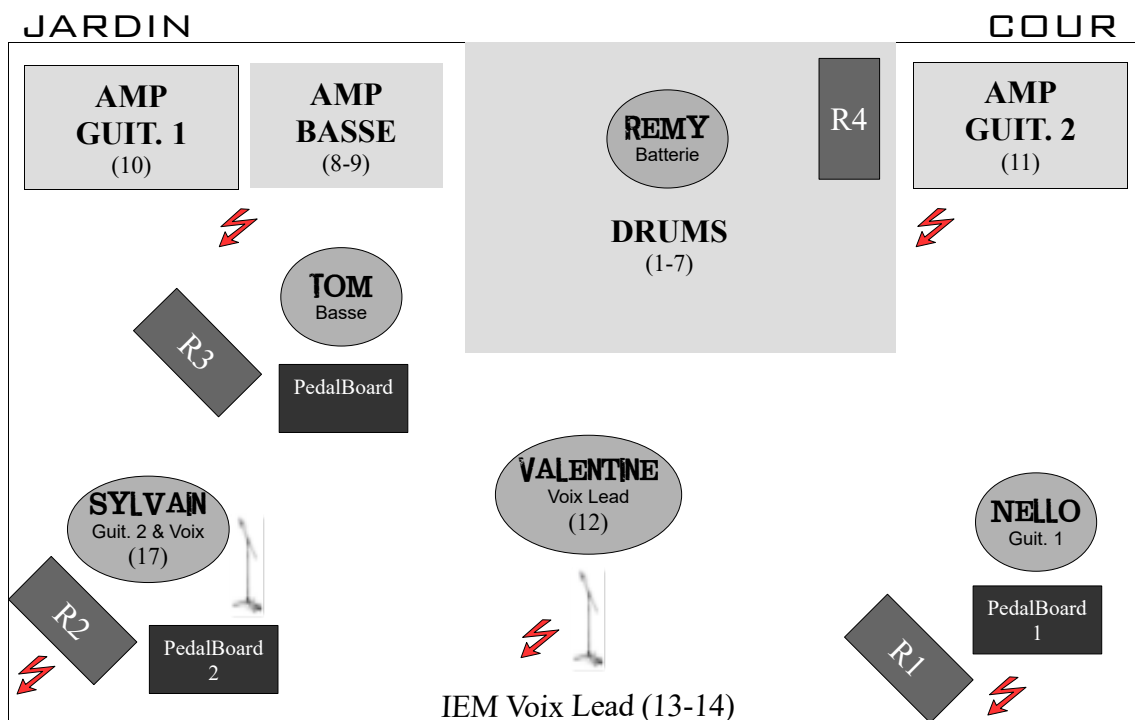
JARDIN

COUR

AMP GUIT. 1 (10)

AMP BASSE (8-9)

REMY Batterie

R4

AMP GUIT. 2 (11)

DRUMS (1-7)

TOM Basse

R3

PedalBoard

VALENTINE Voix Lead (12)

SYLVAIN Guit. 2 & Voix (17)

NELLO Guit. 1

R2

PedalBoard 2

PedalBoard 1

R1

IEM Voix Lead (13-14)